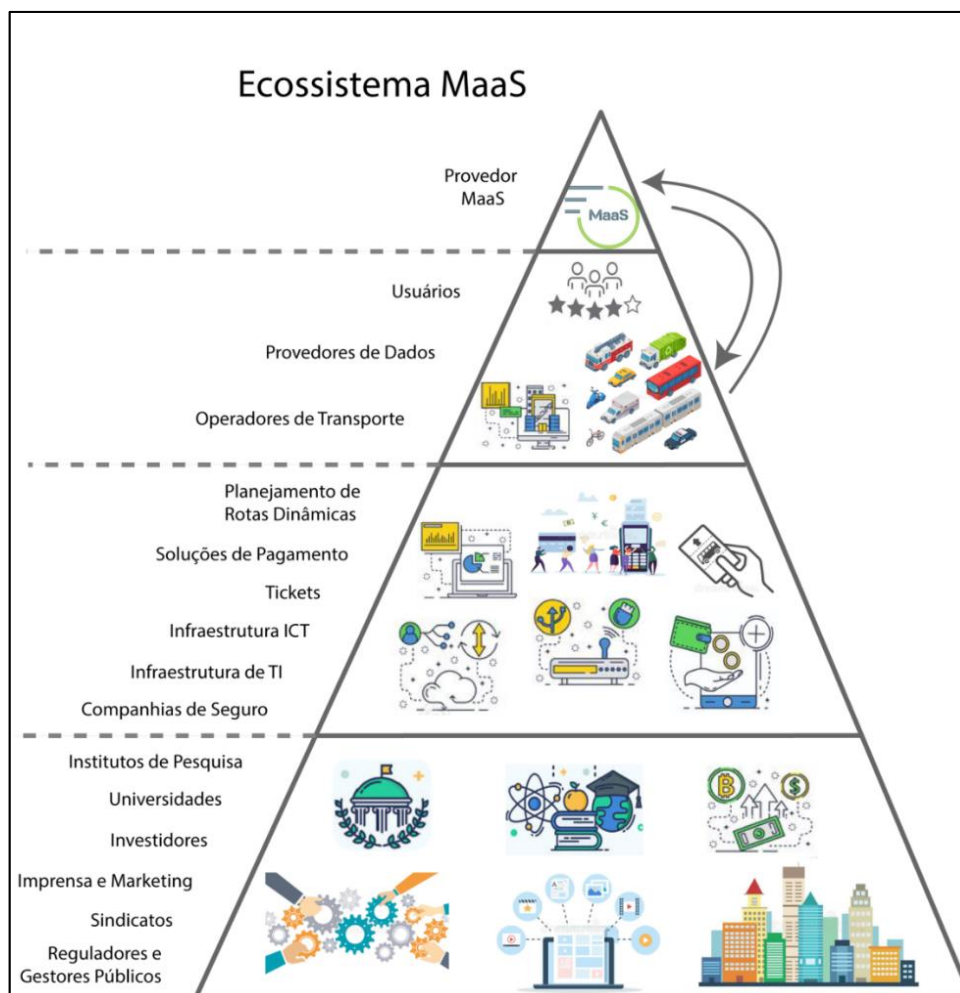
Ecossistema MaaS

Provedor MaaS

MaaS

Usuários

Provedores de Dados

Operadores de Transporte

Planejamento de Rotas Dinâmicas

Soluções de Pagamento

Tickets

Infraestrutura ICT

Infraestrutura de TI

Companhias de Seguro

Institutos de Pesquisa

Universidades

Investidores

Imprensa e Marketing

Sindicatos

Reguladores e Gestores Públicos